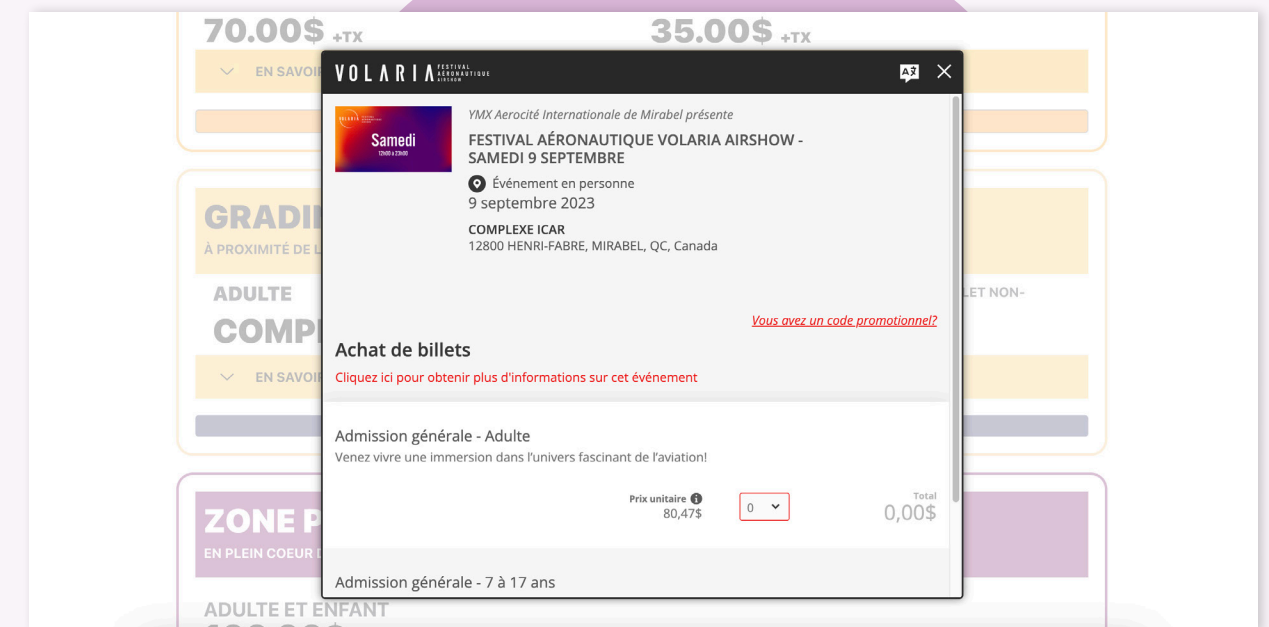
70.00$ +TX

35.00$ +TX

EN SAVOI

VOLARIA FESTIVAL AÉRONAUTIQUE AIRSHOW

VOLARIA
Samedi
12h00 à 23h00

YMX Aerocité Internationale de Mirabel présente

FESTIVAL AÉRONAUTIQUE VOLARIA AIRSHOW - SAMEDI 9 SEPTEMBRE

Événement en personne

9 septembre 2023

COMPLEXE ICAR

12800 HENRI-FABRE, MIRABEL, QC, Canada

Vous avez un code promotionnel?

Achat de billets

Cliquez ici pour obtenir plus d'informations sur cet événement

Admission générale - Adulte

Venez vivre une immersion dans l'univers fascinant de l'aviation!

Prix unitaire
80,47$

0

Total
0,00$

Admission générale - 7 à 17 ans

GRADI

À PROXIMITÉ DE L

ADULTE

COMP

LET NON-

EN SAVOI

ZONE P

EN PLEIN COEUR D

ADULTE ET ENFANT

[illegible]